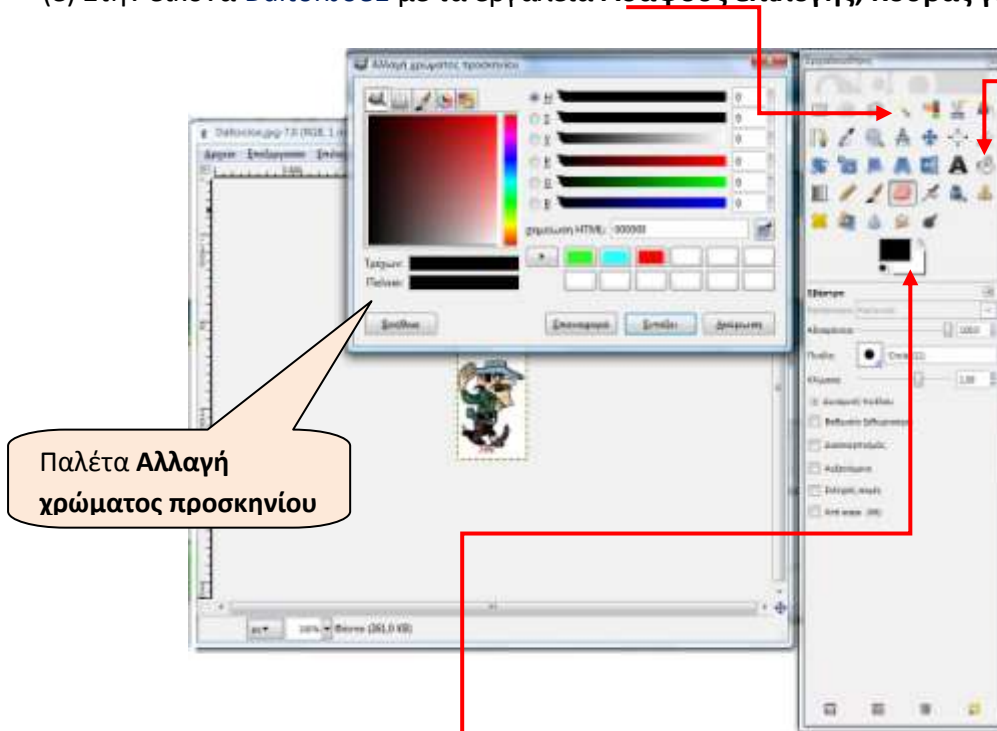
(3) Στην εικόνα Daltonbob1 με τα εργαλεία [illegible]

Αλλαγή χρώματος προσκηνίου

H
S
V
R
G
B

0
0
0
0
0
0

σημείωση HTML: 000000

Τρέχον:
Παλαιό:

Βοήθεια
Επαναφορά
Εντάξει
Ακύρωση

Daltonbob.jpg-7.0 (RGB, 1 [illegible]

Αρχείο Επεξεργασία Επιλ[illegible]

px
100%
Φόντο (261,0 KB)

Εργαλειοθήκη

Παλέτα Αλλαγή χρώματος προσκηνίου